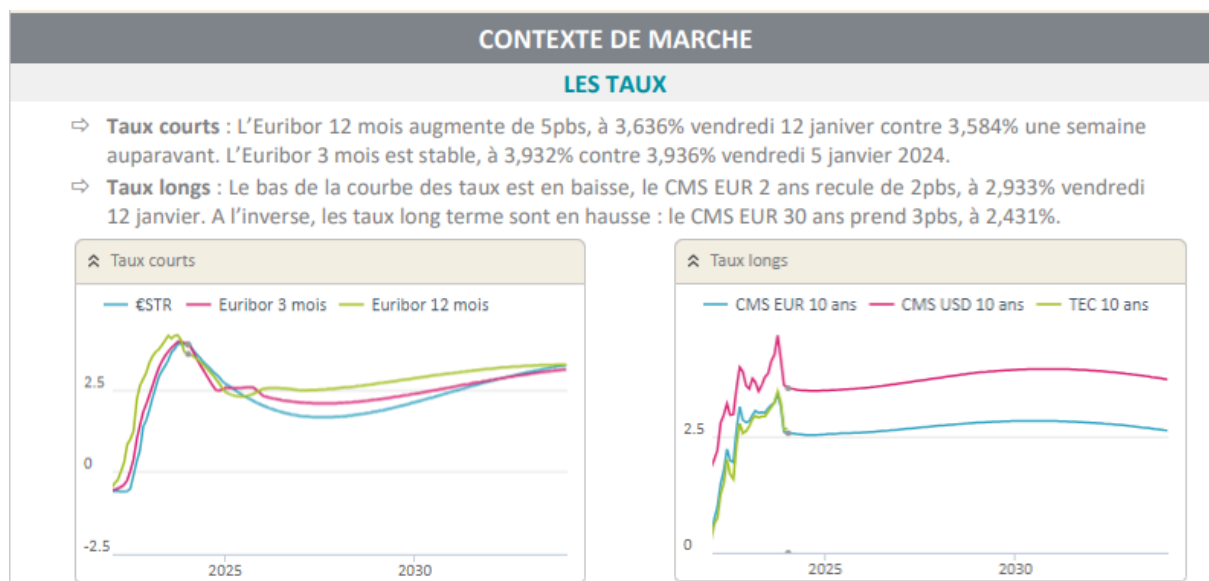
CONTEXTE DE MARCHE

LES TAUX

⇨ **Taux courts** : L'Euribor 12 mois augmente de 5pbs, à 3,636% vendredi 12 janiver contre 3,584% une semaine auparavant. L'Euribor 3 mois est stable, à 3,932% contre 3,936% vendredi 5 janvier 2024.

⇨ **Taux longs** : Le bas de la courbe des taux est en baisse, le CMS EUR 2 ans recule de 2pbs, à 2,933% vendredi 12 janvier. A l'inverse, les taux long terme sont en hausse : le CMS EUR 30 ans prend 3pbs, à 2,431%.

Taux courts

€STR Euribor 3 mois Euribor 12 mois

2.5
0
-2.5
2025
2030

Taux longs

CMS EUR 10 ans CMS USD 10 ans TEC 10 ans

2.5
0
2025
2030